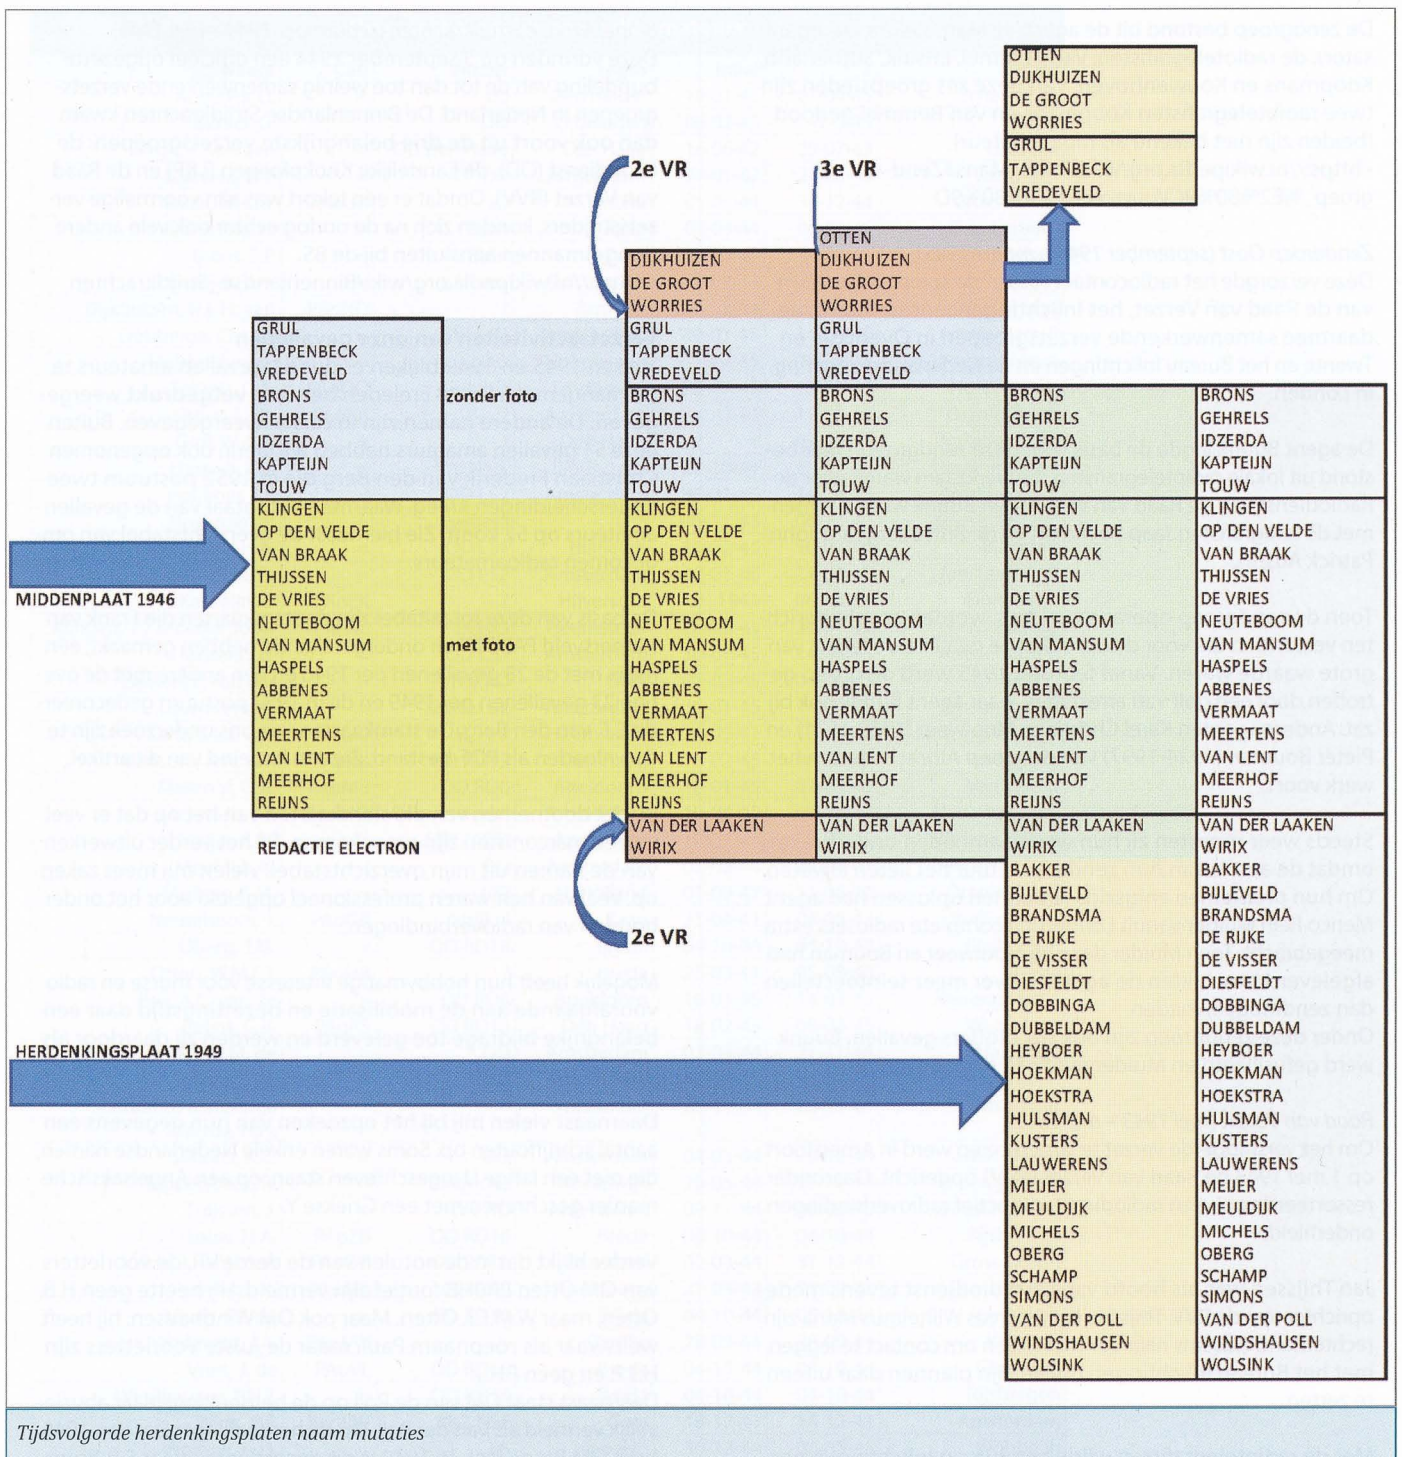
OTTEN
DIJKHUIZEN
DE GROOT
WORRIES
GRUL
TAPPENBECK
VREDEVELD

2e VR

3e VR

GRUL
TAPPENBECK
VREDEVELD
BRONS
GEHRELS
IDZERDA
KAPTEIJN
TOUW
KLINGEN
OP DEN VELDE
VAN BRAAK
THIJSSEN
DE VRIES
NEUTEBOOM
VAN MANSUM
HASPELS
ABBENES
VERMAAT
MEERTENS
VAN LENT
MEERHOF
REIJNS

zonder foto

met foto

MIDDENPLAAT 1946

REDACTIE ELECTRON

DIJKHUIZEN
DE GROOT
WORRIES
GRUL
TAPPENBECK
VREDEVELD
BRONS
GEHRELS
IDZERDA
KAPTEIJN
TOUW
KLINGEN
OP DEN VELDE
VAN BRAAK
THIJSSEN
DE VRIES
NEUTEBOOM
VAN MANSUM
HASPELS
ABBENES
VERMAAT
MEERTENS
VAN LENT
MEERHOF
REIJNS
VAN DER LAAKEN
WIRIX

2e VR

OTTEN
DIJKHUIZEN
DE GROOT
WORRIES
GRUL
TAPPENBECK
VREDEVELD
BRONS
GEHRELS
IDZERDA
KAPTEIJN
TOUW
KLINGEN
OP DEN VELDE
VAN BRAAK
THIJSSEN
DE VRIES
NEUTEBOOM
VAN MANSUM
HASPELS
ABBENES
VERMAAT
MEERTENS
VAN LENT
MEERHOF
REIJNS
VAN DER LAAKEN
WIRIX

BRONS
GEHRELS
IDZERDA
KAPTEIJN
TOUW
KLINGEN
OP DEN VELDE
VAN BRAAK
THIJSSEN
DE VRIES
NEUTEBOOM
VAN MANSUM
HASPELS
ABBENES
VERMAAT
MEERTENS
VAN LENT
MEERHOF
REIJNS
VAN DER LAAKEN
WIRIX
BAKKER
BIJLEVELD
BRANDSMA
DE RIJKE
DE VISSER
DIESFELDT
DOBBINGA
DUBBELDAM
HEYBOER
HOEKMAN
HOEKSTRA
HULSMAN
KUSTERS
LAUWERENS
MEIJER
MEULDIJK
MICHELS
OBERG
SCHAMP
SIMONS
VAN DER POLL
WINDSHAUSEN
WOLSINK

HERDENKINGSPLAAT 1949

BRONS
GEHRELS
IDZERDA
KAPTEIJN
TOUW
KLINGEN
OP DEN VELDE
VAN BRAAK
THIJSSEN
DE VRIES
NEUTEBOOM
VAN MANSUM
HASPELS
ABBENES
VERMAAT
MEERTENS
VAN LENT
MEERHOF
REIJNS
VAN DER LAAKEN
WIRIX
BAKKER
BIJLEVELD
BRANDSMA
DE RIJKE
DE VISSER
DIESFELDT
DOBBINGA
DUBBELDAM
HEYBOER
HOEKMAN
HOEKSTRA
HULSMAN
KUSTERS
LAUWERENS
MEIJER
MEULDIJK
MICHELS
OBERG
SCHAMP
SIMONS
VAN DER POLL
WINDSHAUSEN
WOLSINK

Tijdsvolgorde herdenkingsplaten naam mutaties